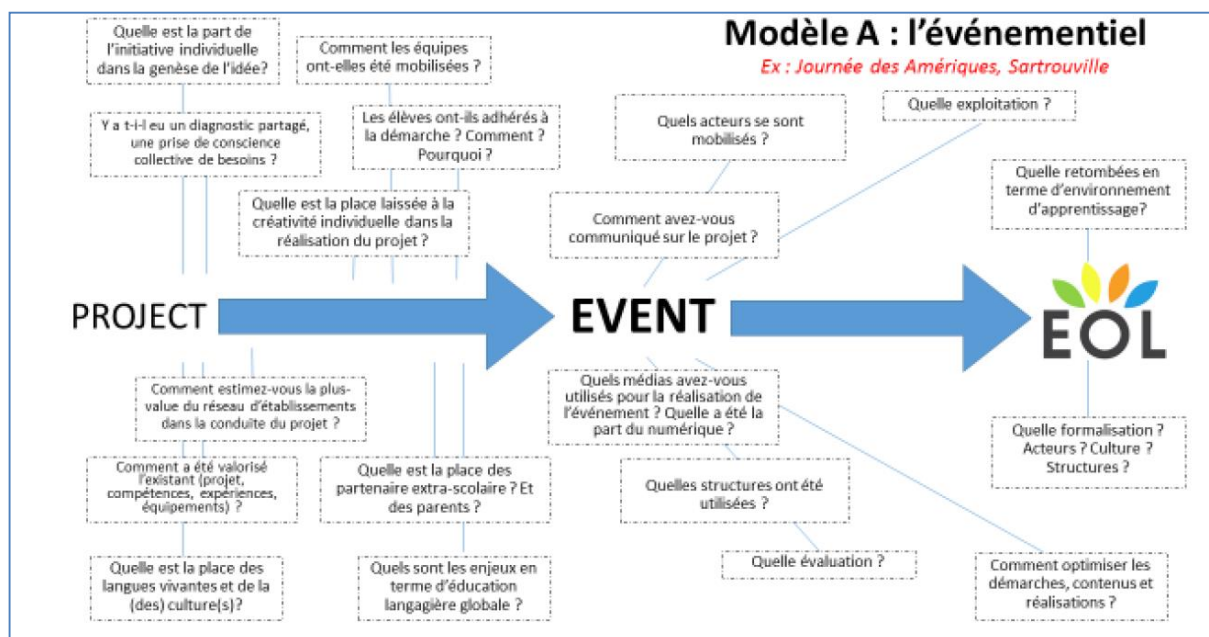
Modèle A : l'événementiel

Ex : Journée des Amériques, Sartrouville

Quelle est la part de l'initiative individuelle dans la genèse de l'idée?

Comment les équipes ont-elles été mobilisées ?

Y a t-i-l eu un diagnostic partagé, une prise de conscience collective de besoins ?

Les élèves ont-ils adhérés à la démarche ? Comment ? Pourquoi ?

Quelle est la place laissée à la créativité individuelle dans la réalisation du projet ?

Quels acteurs se sont mobilisés ?

Quelle exploitation ?

Comment avez-vous communiqué sur le projet ?

Quelle retombées en terme d'environnement d'apprentissage?

PROJECT

EVENT

EOL

Comment estimez-vous la plus-value du réseau d'établissements dans la conduite du projet ?

Quels médias avez-vous utilisés pour la réalisation de l'événement ? Quelle a été la part du numérique ?

Quelle formalisation ? Acteurs ? Culture ? Structures ?

Comment a été valorisé l'existant (projet, compétences, expériences, équipements) ?

Quelle est la place des partenaire extra-scolaire ? Et des parents ?

Quelles structures ont été utilisées ?

Quelle évaluation ?

Quelle est la place des langues vivantes et de la (des) culture(s)?

Quels sont les enjeux en terme d'éducation langagière globale ?

Comment optimiser les démarches, contenus et réalisations ?